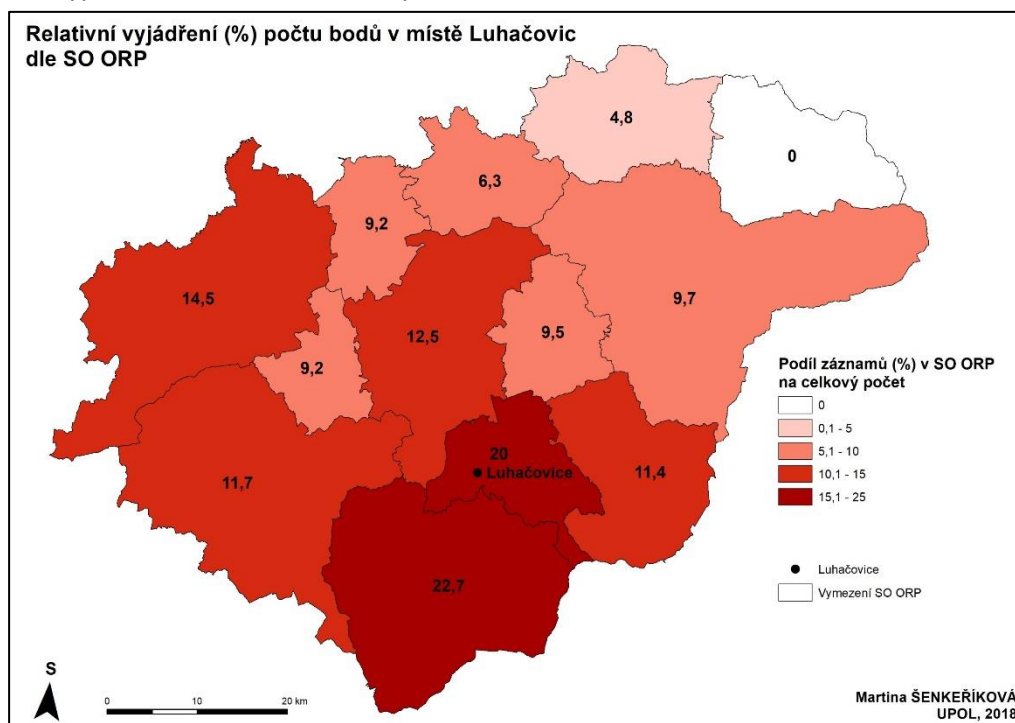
Relativní vyjádření (%) počtu bodů v místě Luhačovic dle SO ORP

4,8

0

6,3

9,2

14,5

9,7

12,5

9,5

9,2

20
Luhačovice

11,4

11,7

22,7

Podíl záznamů (%) v SO ORP na celkový počet
0
0,1 - 5
5,1 - 10
10,1 - 15
15,1 - 25

Luhačovice
Vymezení SO ORP

S

0 10 20 km

Martina ŠENKEŘÍKOVÁ
UPOL, 2018